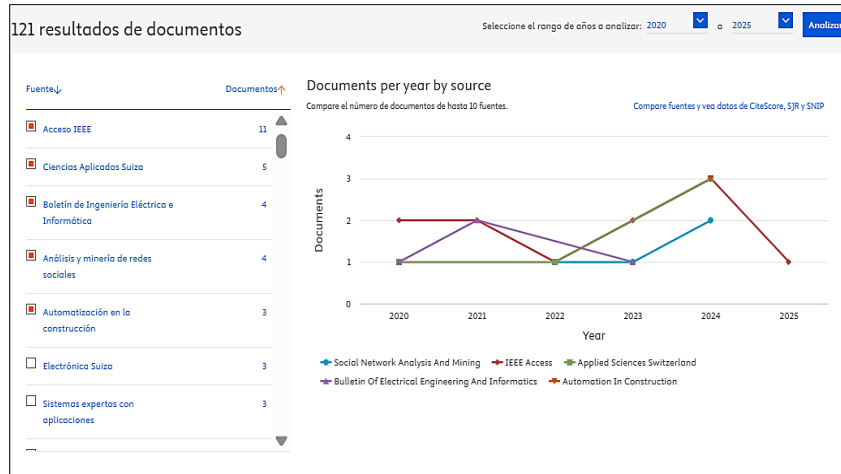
121 resultados de documentos

Seleccione el rango de años a analizar: 2020 a 2025 Analizar

Fuente↓ Documentos↑

| | |
|---|---|
| Acceso IEEE | 11 |
| Ciencias Aplicadas Suiza | 5 |
| Boletín de Ingeniería Eléctrica e Informática | 4 |
| Análisis y minería de redes sociales | 4 |
| Automatización en la construcción | 3 |
| Electrónica Suiza | 3 |
| Sistemas expertos con aplicaciones | 3 |

Documents per year by source

Compare el número de documentos de hasta 10 fuentes.

Compare fuentes y vea datos de CiteScore, SJR y SNIP

4
3
2
1
0

Documents

2020 2021 2022 2023 2024 2025

Year

Social Network Analysis And Mining
IEEE Access
Applied Sciences Switzerland
Bulletin Of Electrical Engineering And Informatics
Automation In Construction